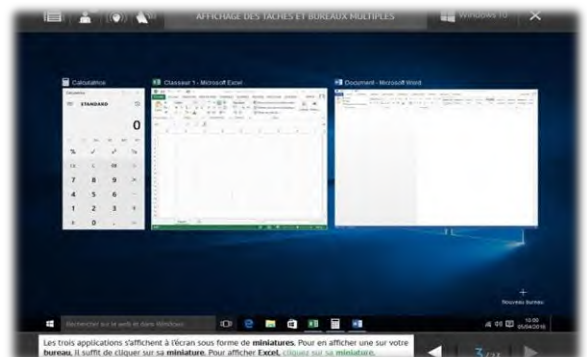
AFFICHAGE DES TÂCHES ET BUREAUX MULTIPLES

Windows 10

Calculatrice

Classeur 1 - Microsoft Excel

Document - Microsoft Word

STANDARD

0

7 8 9

4 5 6

1 2 3

0

Nouveau bureau

Rechercher sur le web et dans Windows

10:00
05/04/2016

Les trois applications s'affichent à l'écran sous forme de **miniatures**. Pour en afficher une sur votre **bureau**, il suffit de cliquer sur sa **miniature**. Pour afficher **Excel**, cliquez sur sa **miniature**.

3/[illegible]